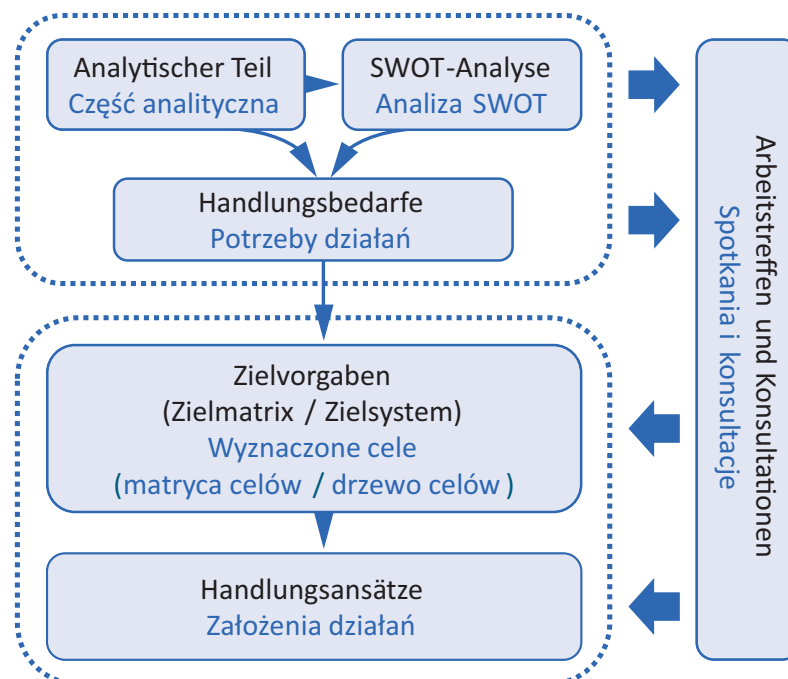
Analytischer Teil
Część analityczna

SWOT-Analyse
Analiza SWOT

Handlungsbedarfe
Potrzeby działań

Zielvorgaben
(Zielmatrix / Zielsystem)
Wyznaczone cele
(matryca celów / drzewo celów)

Handlungsansätze
Założenia działań

Arbeitstreffen und Konsultationen
Spotkania i konsultacje